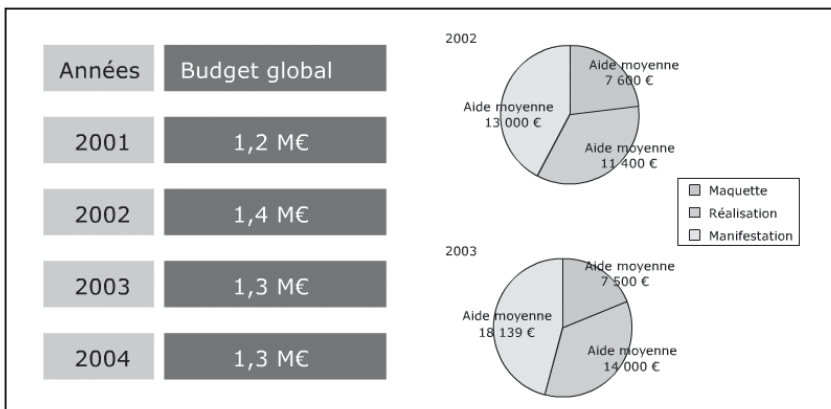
| Années | Budget global |
|---|---|
| 2001 | 1,2 M€ |
| 2002 | 1,4 M€ |
| 2003 | 1,3 M€ |
| 2004 | 1,3 M€ |

2002

Aide moyenne 7 600 €

Aide moyenne 11 400 €

Aide moyenne 13 000 €

Maquette
Réalisation
Manifestation

2003

Aide moyenne 7 500 €

Aide moyenne 14 000 €

Aide moyenne 18 139 €